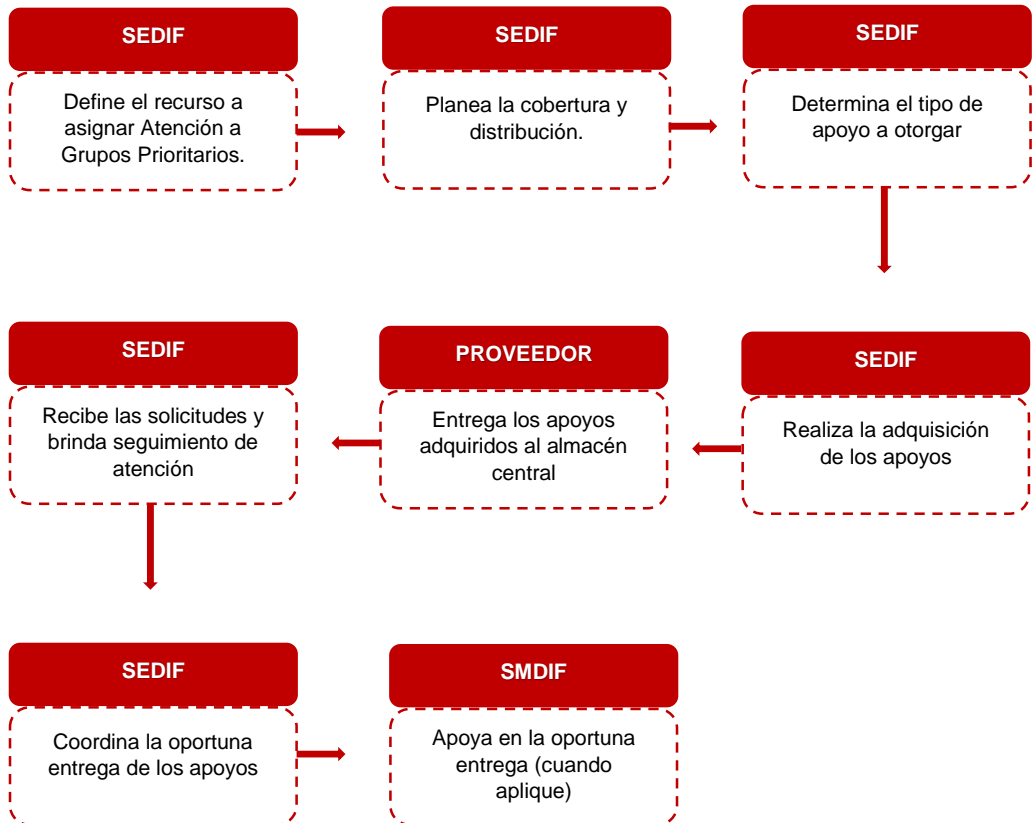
SEDIF

Define el recurso a asignar Atención a Grupos Prioritarios.

SEDIF

Planea la cobertura y distribución.

SEDIF

Determina el tipo de apoyo a otorgar

SEDIF

Realiza la adquisición de los apoyos

PROVEEDOR

Entrega los apoyos adquiridos al almacén central

SEDIF

Recibe las solicitudes y brinda seguimiento de atención

SEDIF

Coordina la oportuna entrega de los apoyos

SMDIF

Apoya en la oportuna entrega (cuando aplique)